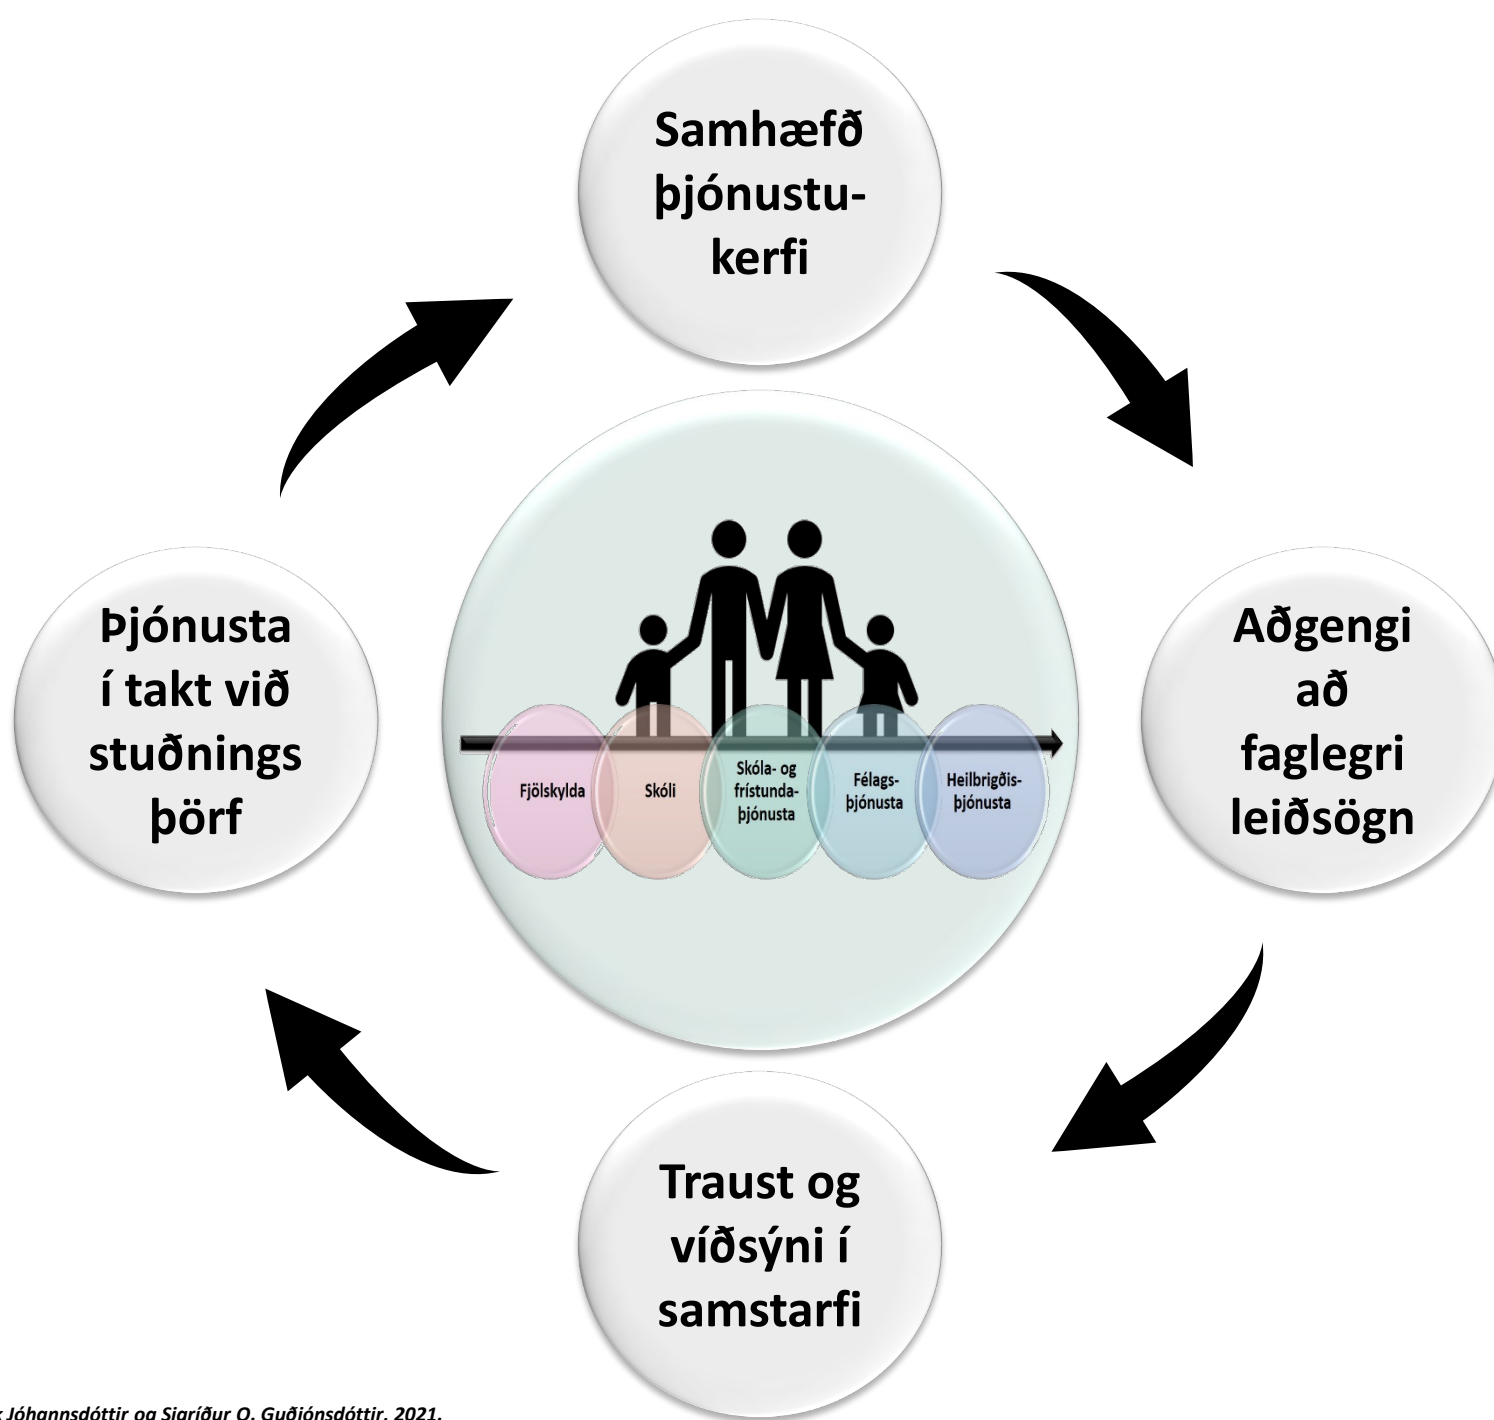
Samhæfð þjónustukerfi

Aðgengi að faglegri leiðsögn

Traust og víðsýni í samstarfi

Þjónusta í takt við stuðnings þörf

Fjölskylda

Skóli

Skóla- og frístundaþjónusta

Félagsþjónusta

Heilbrigðisþjónusta

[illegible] Jóhannsdóttir og Sigríður O. Guðjónsdóttir, 2021.